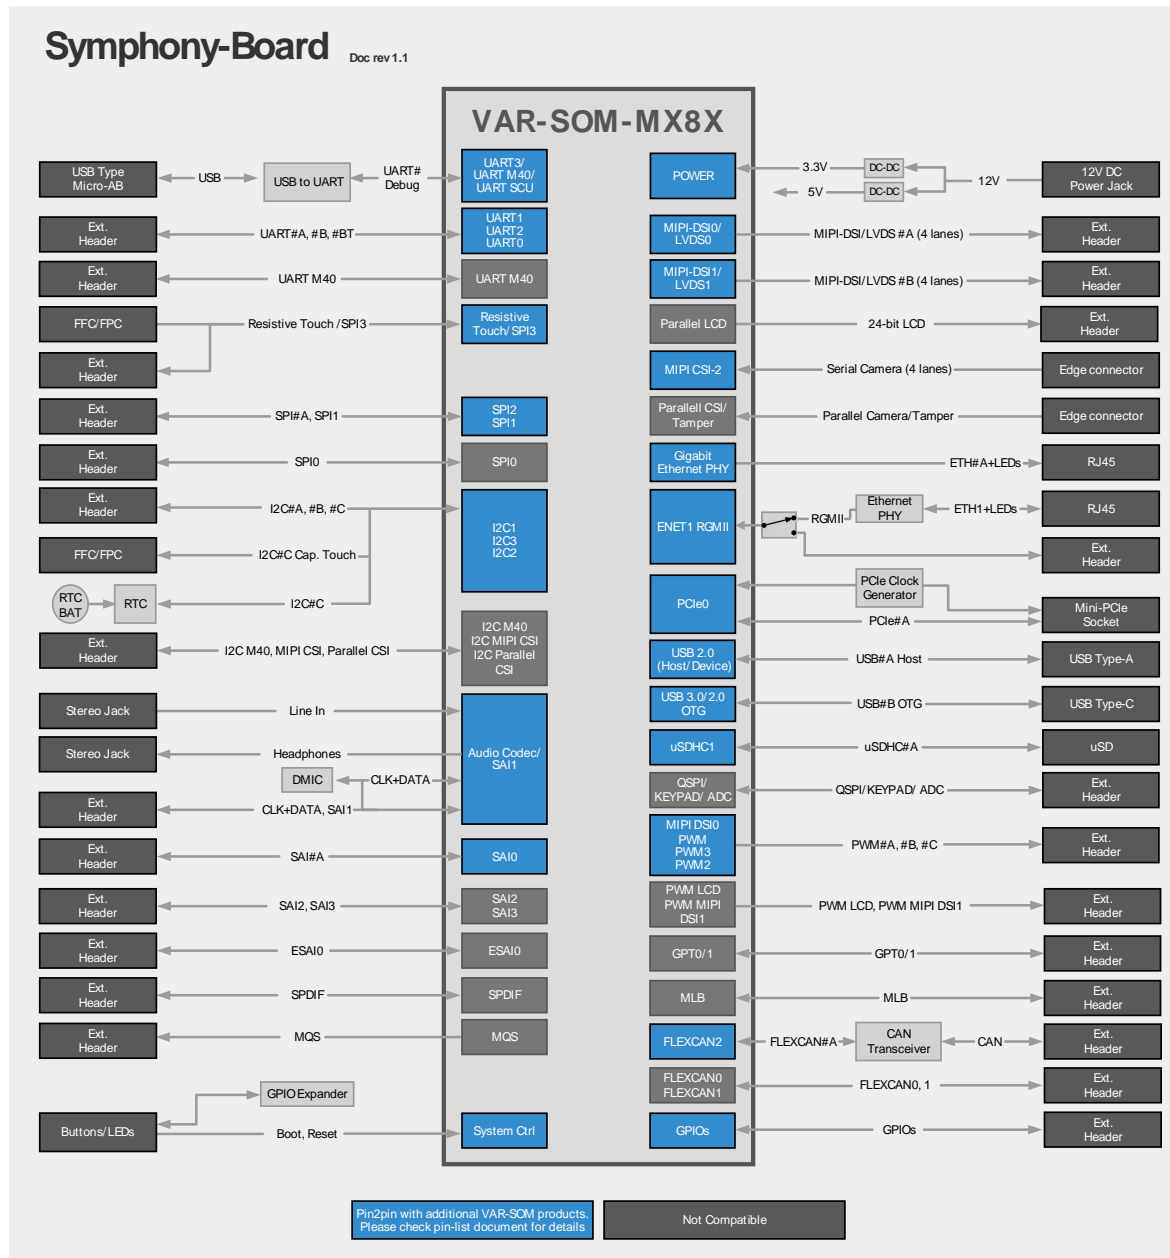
Symphony-Board Doc rev 1.1

VAR-SOM-MX8X

USB Type Micro-AB
USB
USB to UART
UART# Debug
UART3/ UART M40/ UART SCU
POWER
3.3V
DC-DC
5V
DC-DC
12V
12V DC Power Jack

Ext. Header
UART#A, #B, #BT
UART1 UART2 UART0
MIPI-DSI0/ LVDS0
MIPI-DSI/LVDS #A (4 lanes)
Ext. Header

Ext. Header
UART M40
UART M40
MIPI-DSI1/ LVDS1
MIPI-DSI/LVDS #B (4 lanes)
Ext. Header

FFC/FPC
Resistive Touch / SPI3
Resistive Touch/ SPI3
Parallel LCD
24-bit LCD
Ext. Header

Ext. Header
MIPI CSI-2
Serial Camera (4 lanes)
Edge connector

Ext. Header
SPI#A, SPI1
SPI2 SPI1
Parallel CSI/ Tamper
Parallel Camera/Tamper
Edge connector

Ext. Header
SPI0
SPI0
Gigabit Ethernet PHY
ETH#A+LEDs
RJ45

Ext. Header
I2C#A, #B, #C
I2C1 I2C3 I2C2
ENET1 RGMII
RGMII
Ethernet PHY
ETH1+LEDs
RJ45

FFC/FPC
I2C#C Cap. Touch
Ext. Header

RTC BAT
RTC
I2C#C
PCIe0
PCIe Clock Generator
Mini-PCIe Socket
PCIe#A

Ext. Header
I2C M40, MIPI CSI, Parallel CSI
I2C M40 I2C MIPI CSI I2C Parallel CSI
USB 2.0 (Host/ Device)
USB#A Host
USB Type-A

Stereo Jack
Line In
Audio Codec/ SAI1
USB 3.0/2.0 OTG
USB#B OTG
USB Type-C

Stereo Jack
Headphones
uSDHC1
uSDHC#A
uSD

DMIC
CLK+DATA
QSPI/ KEYPAD/ ADC
QSPI/ KEYPAD/ ADC
Ext. Header

Ext. Header
CLK+DATA, SAI1

Ext. Header
SAI#A
SAI0
MIPI DSI0 PWM PWM3 PWM2
PWM#A, #B, #C
Ext. Header

Ext. Header
SAI2, SAI3
SAI2 SAI3
PWM LCD PWM MIPI DSI1
PWM LCD, PWM MIPI DSI1
Ext. Header

Ext. Header
ESAI0
ESAI0
GPT0/1
GPT0/1
Ext. Header

Ext. Header
SPDIF
SPDIF
MLB
MLB
Ext. Header

Ext. Header
MQS
MQS
FLEXCAN2
FLEXCAN#A
CAN Transceiver
CAN
Ext. Header

FLEXCAN0 FLEXCAN1
FLEXCAN0, 1
Ext. Header

GPIO Expander
Buttons/LEDs
Boot, Reset
System Ctrl
GPIOs
GPIOs
Ext. Header

Pin2pin with additional VAR-SOM products. Please check pin-list document for details
Not Compatible